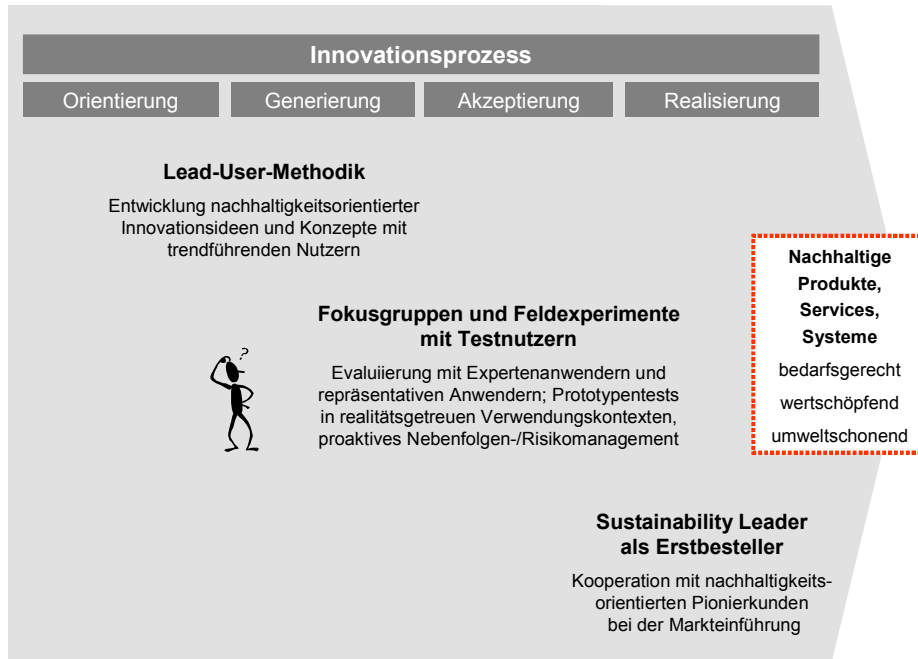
Innovationsprozess

Orientierung

Generierung

Akzeptierung

Realisierung

Lead-User-Methodik

Entwicklung nachhaltigkeitsorientierter Innovationsideen und Konzepte mit trendführenden Nutzern

Fokusgruppen und Feldexperimente mit Testnutzern

Evaluiierung mit Expertenanwendern und repräsentativen Anwendern; Prototypentests in realitätsgetreuen Verwendungskontexten, proaktives Nebenfolgen-/Risikomanagement

?

Nachhaltige Produkte, Services, Systeme

bedarfsgerecht

wertschöpfend

umweltschonend

Sustainability Leader als Erstbesteller

Kooperation mit nachhaltigkeitsorientierten Pionierkunden bei der Markteinführung